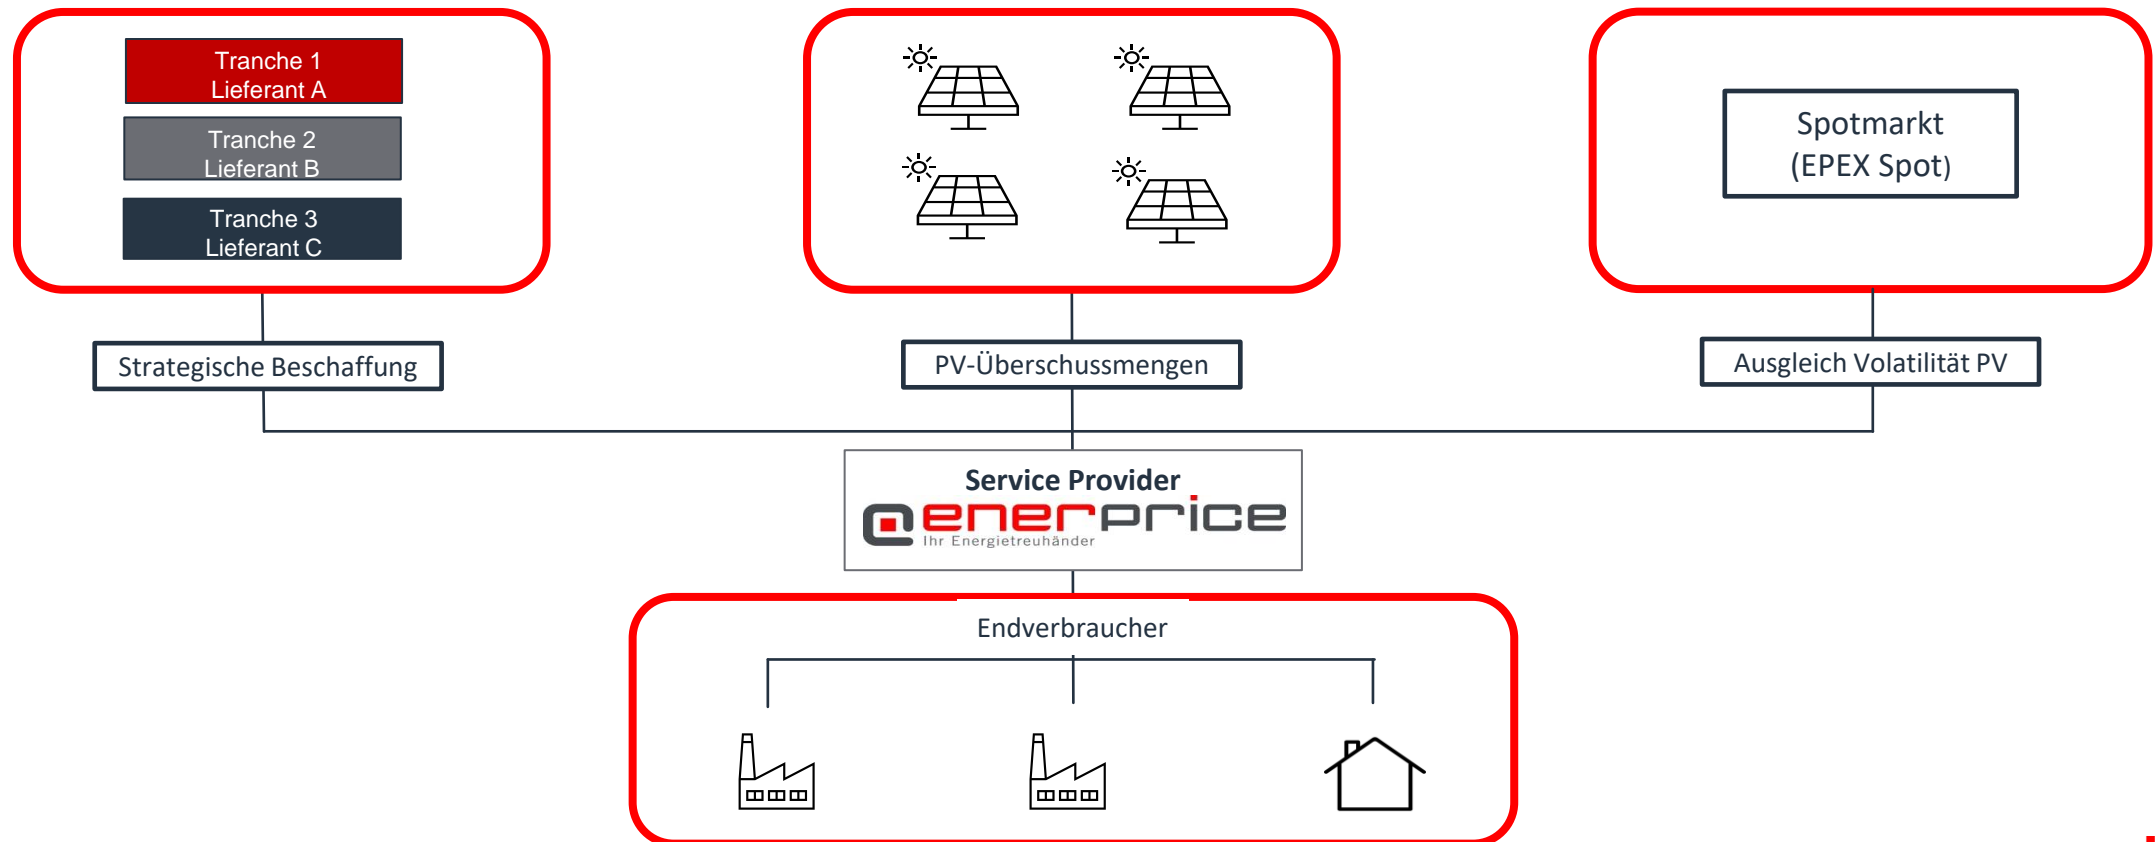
Tranche 1
Lieferant A

Tranche 2
Lieferant B

Tranche 3
Lieferant C

Spotmarkt
(EPEX Spot)

Strategische Beschaffung

PV-Überschussmengen

Ausgleich Volatilität PV

Service Provider
enerprice
Ihr Energietreuhänder

Endverbraucher